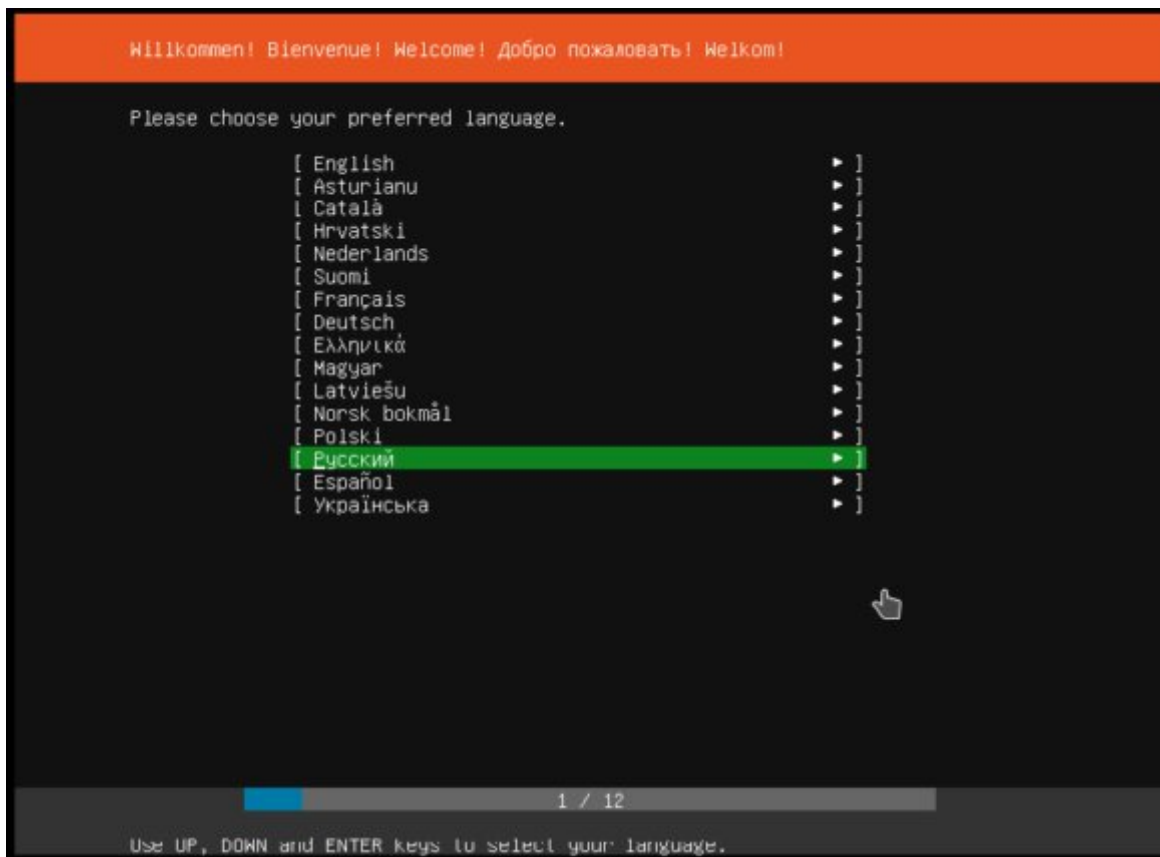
Willkommen! Bienvenue! Welcome! Добро пожаловать! Welkom!

Please choose your preferred language.

[ English ► ]
[ Asturianu ► ]
[ Català ► ]
[ Hrvatski ► ]
[ Nederlands ► ]
[ Suomi ► ]
[ Français ► ]
[ Deutsch ► ]
[ Ελληνικά ► ]
[ Magyar ► ]
[ Latviešu ► ]
[ Norsk bokmål ► ]
[ Polski ► ]
[ Русский ► ]
[ Español ► ]
[ Українська ► ]

1 / 12

Use UP, DOWN and ENTER keys to select your language.